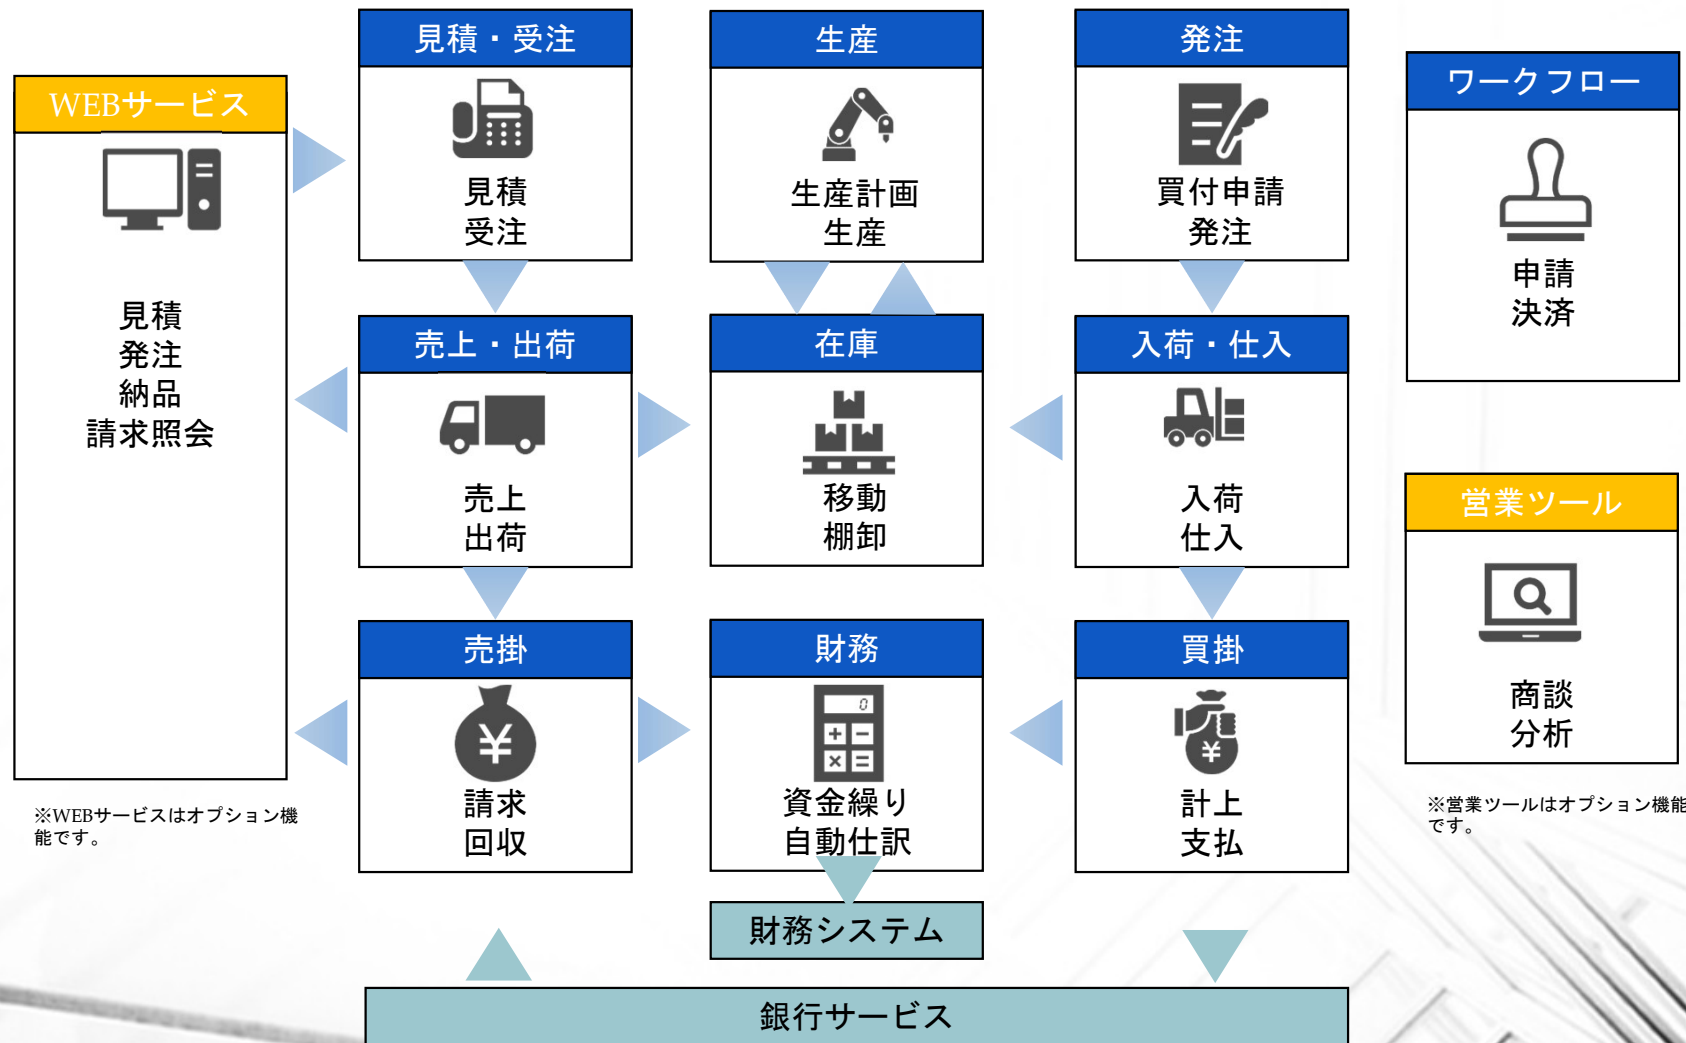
WEBサービス

見積
発注
納品
請求照会

※WEBサービスはオプション機能です。

見積・受注

見積
受注

生産

生産計画
生産

発注

買付申請
発注

ワークフロー

申請
決済

売上・出荷

売上
出荷

在庫

移動
棚卸

入荷・仕入

入荷
仕入

営業ツール

商談
分析

※営業ツールはオプション機能です。

売掛

¥

請求
回収

財務

0

資金繰り
自動仕訳

買掛

¥

計上
支払

財務システム

銀行サービス